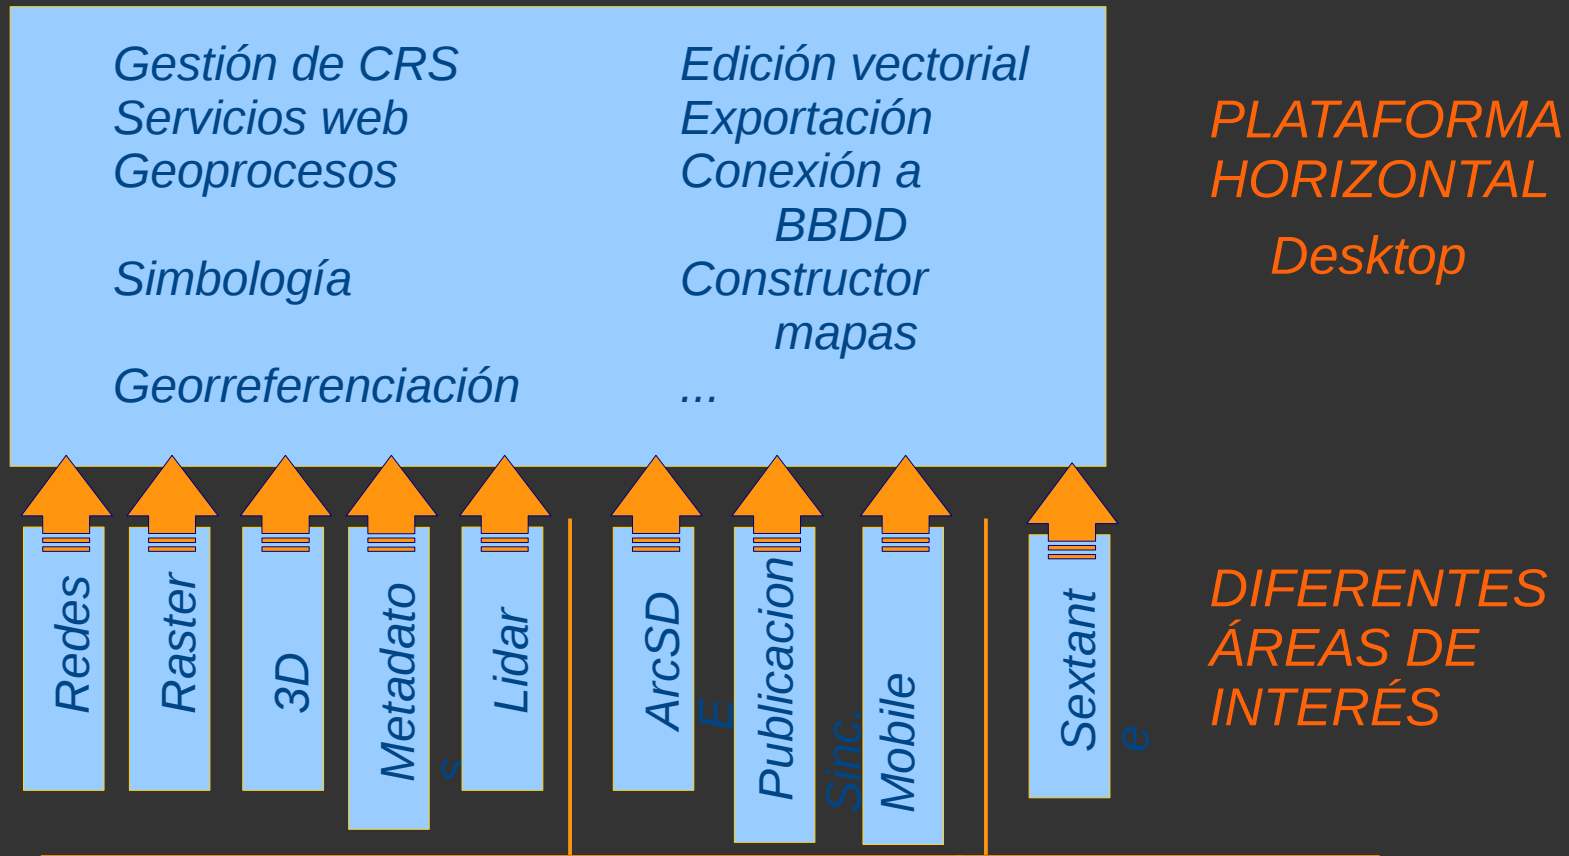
Gestión de CRS
Servicios web
Geoprocesos

Simbología

Georreferenciación

Edición vectorial
Exportación
Conexión a BBDD
Constructor mapas
...

PLATAFORMA HORIZONTAL
Desktop

Redes
Raster
3D
Metadatos
Lidar
ArcSDE
Publicacion
Sinc.
Mobile
Sextante

DIFERENTES ÁREAS DE INTERÉS